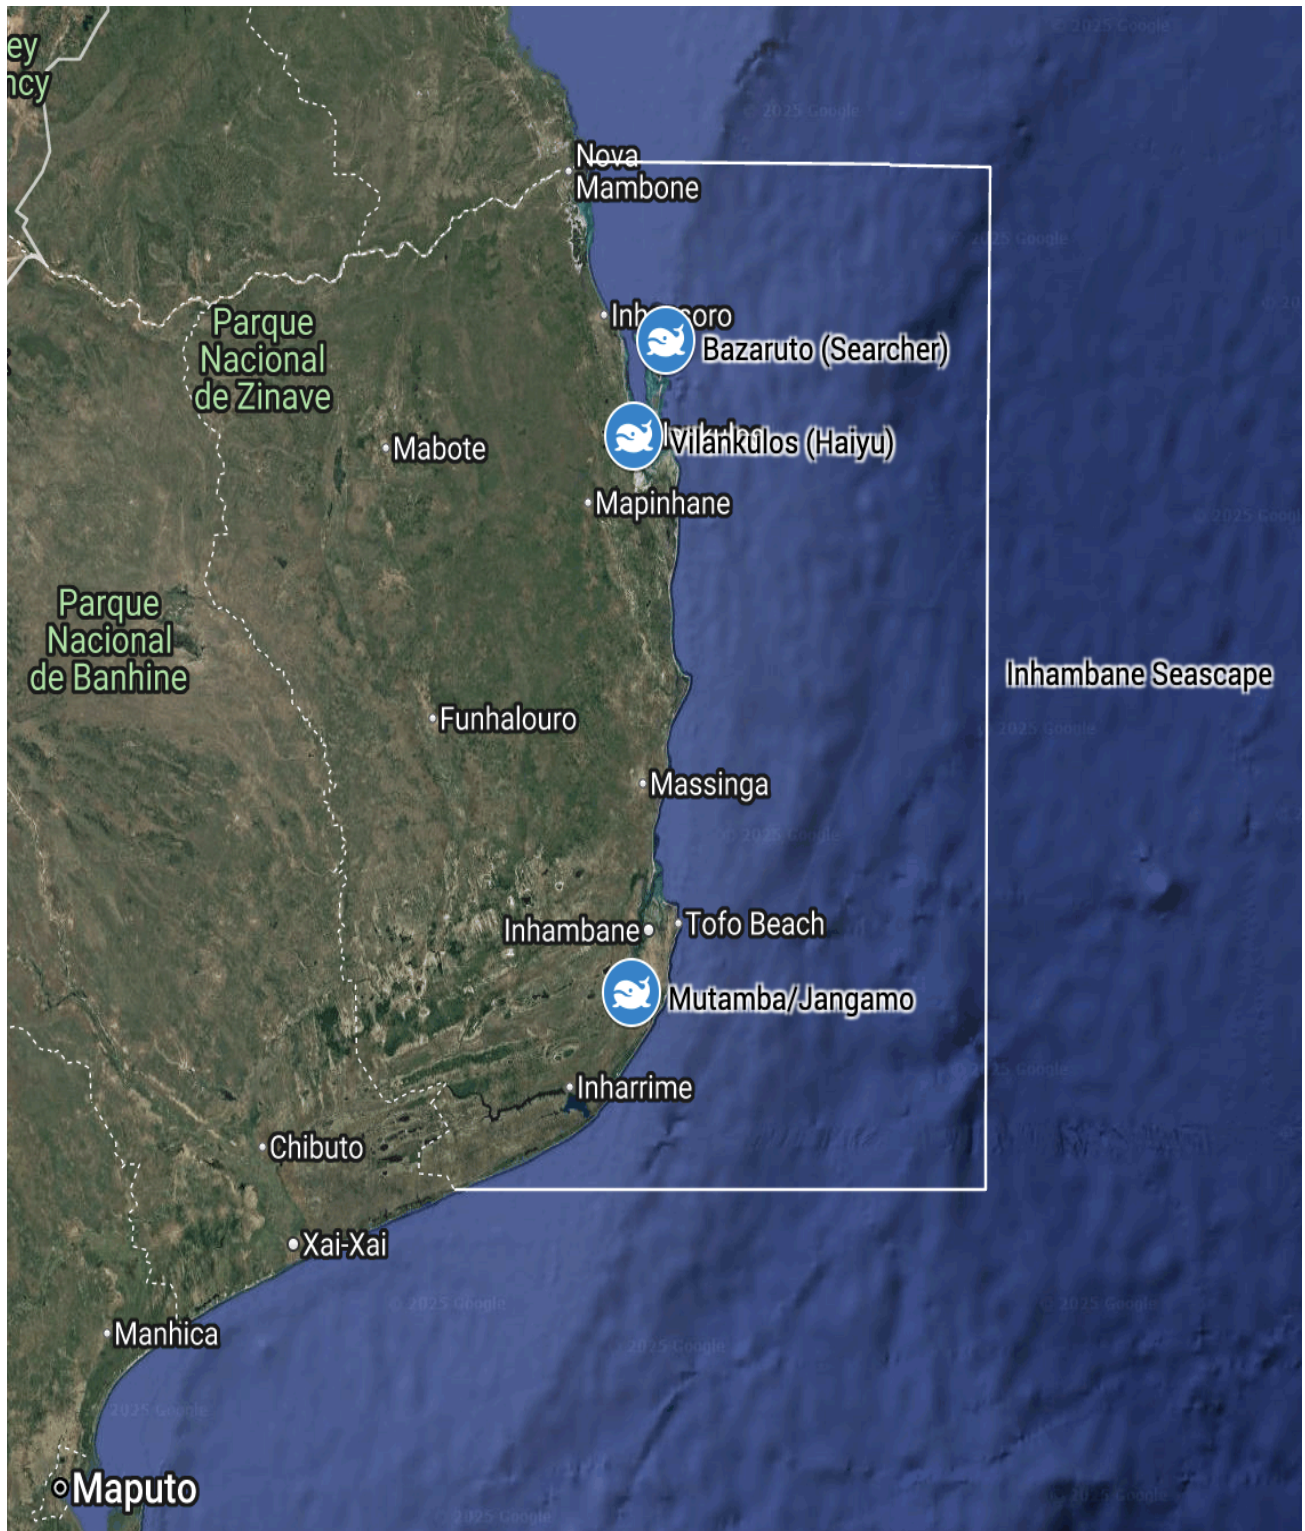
ey
ncy

Nova Mambone

Parque Nacional de Zinave

Inh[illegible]oro

Bazaruto (Searcher)

Vilankulos (Haiyu)

Mabote

Mapinhane

Parque Nacional de Banhine

Inhambane Seascape

Funhalouro

Massinga

Inhambane

Tofo Beach

Mutamba/Jangamo

Inharrime

Chibuto

Xai-Xai

Manhica

Maputo

© 2025 Google